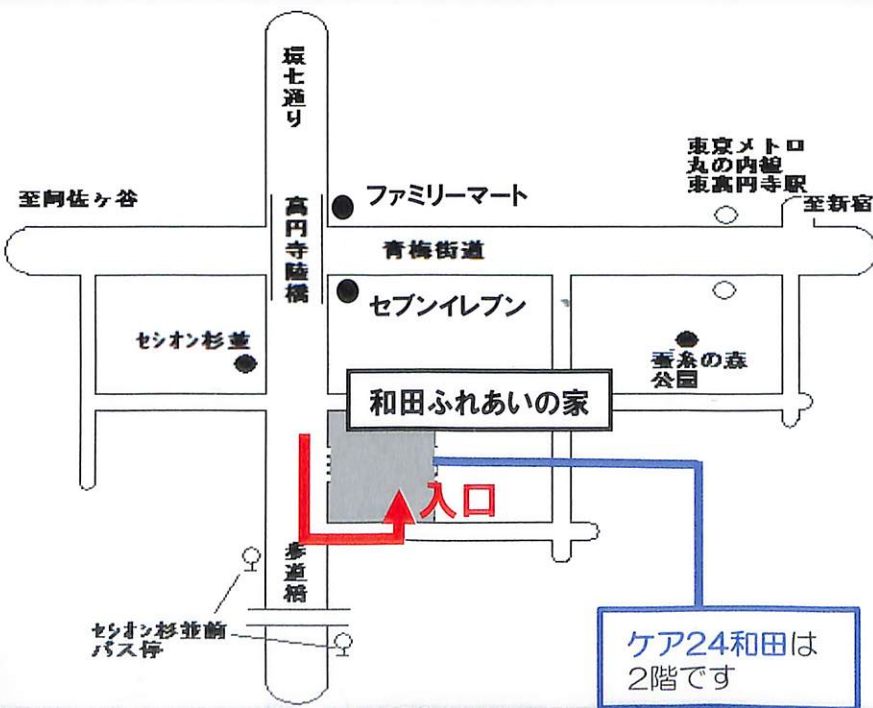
環七通り

至阿佐ヶ谷

高円寺陸橋

ファミリーマート

青梅街道

東京メトロ
丸の内線
東高円寺駅

至新宿

セブンイレブン

セシオン杉並

蚕糸の森
公園

和田ふれあいの家

入口

歩道橋

セシオン杉並前
バス停

ケア24和田は
2階です